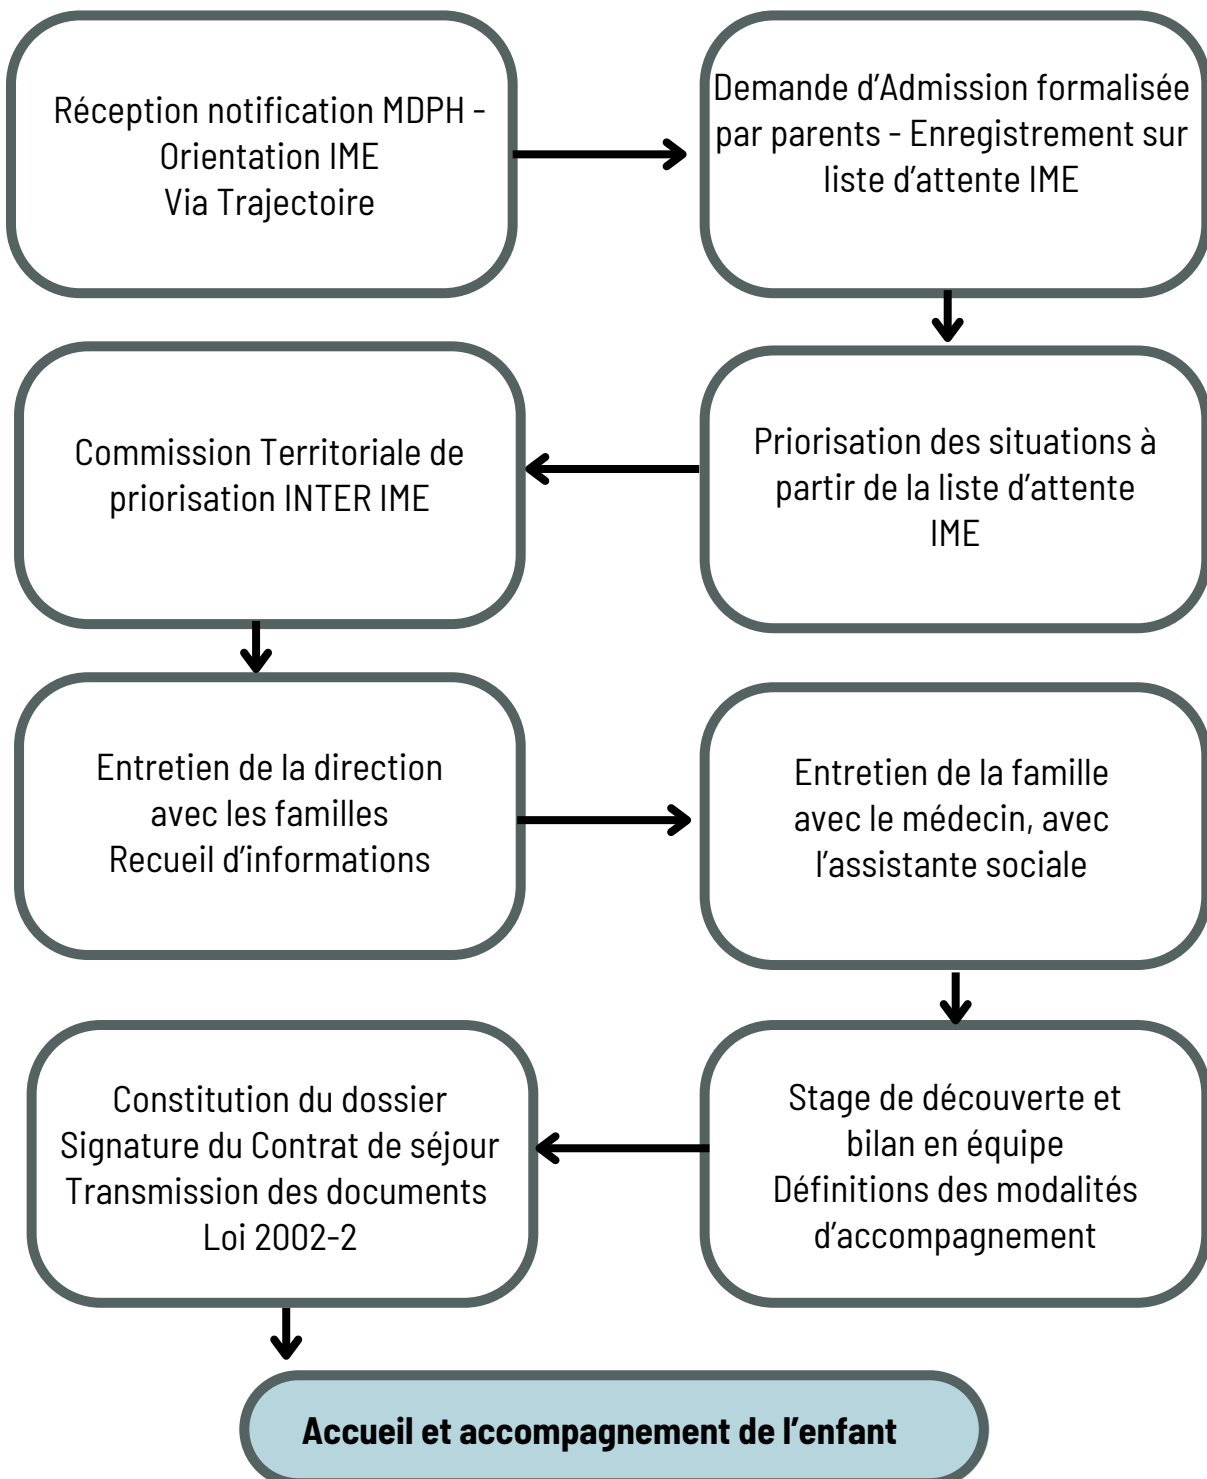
Réception notification MDPH - Orientation IME
Via Trajectoire

Demande d’Admission formalisée par parents - Enregistrement sur liste d’attente IME

Priorisation des situations à partir de la liste d’attente IME

Commission Territoriale de priorisation INTER IME

Entretien de la direction avec les familles
Recueil d’informations

Entretien de la famille avec le médecin, avec l’assistante sociale

Stage de découverte et bilan en équipe
Définitions des modalités d’accompagnement

Constitution du dossier
Signature du Contrat de séjour
Transmission des documents
Loi 2002-2

Accueil et accompagnement de l’enfant